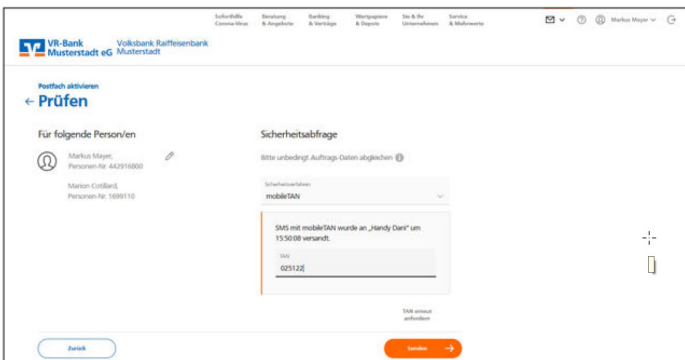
Soforthilfe Corona-Virus | Beratung & Angebote | Banking & Verträge | Wertpapiere & Depots | Sie & Ihr Unternehmen | Service & Mehrwerte

Markus Mayer

VR-Bank Musterstadt eG Volksbank Raiffeisenbank Musterstadt

Postfach aktivieren
← Prüfen

Für folgende Person/en

Markus Mayer,
Personen-Nr. 442916800

Marion Cotillard,
Personen-Nr. 1699110

Sicherheitsabfrage

Bitte unbedingt Auftrags-Daten abgleichen

Sicherheitsverfahren
mobileTAN

SMS mit mobileTAN wurde an „Handy Dani" um 15:50:08 versandt.

TAN
025122

TAN erneut anfordern

Zurück

Senden